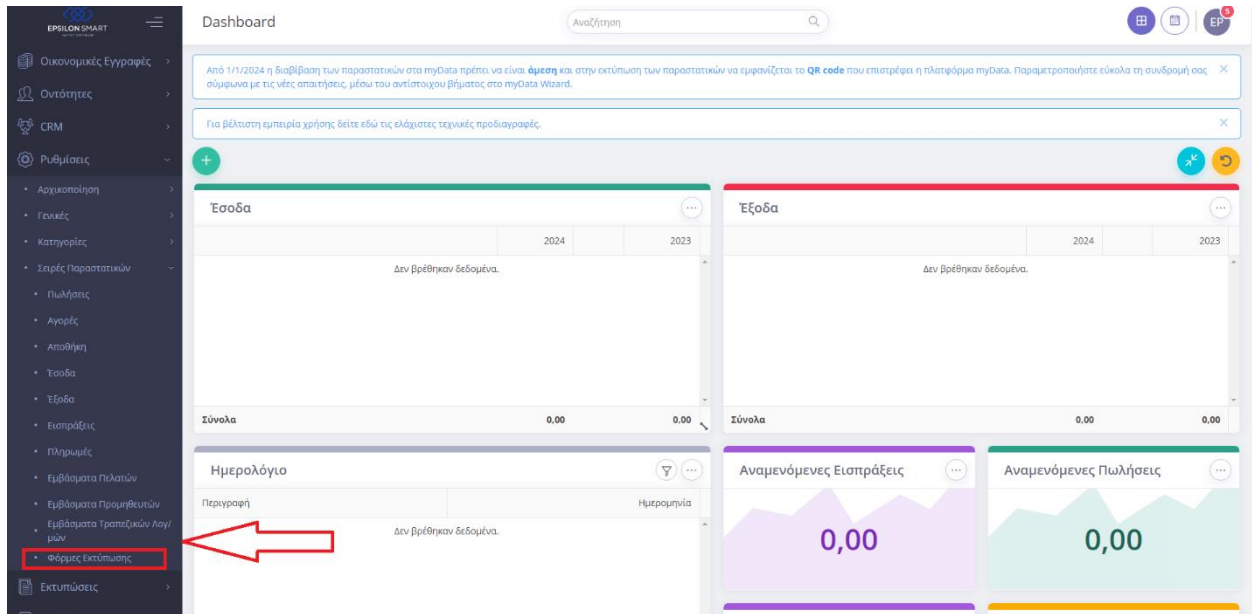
EPSILON SMART

Οικονομικές Εγγραφές
Οντότητες
CRM
Ρυθμίσεις
• Αρχικοποίηση
• Γενικές
• Κατηγορίες
• Σειρές Παραστατικών
• Πωλήσεις
• Αγορές
• Αποθήκη
• Έσοδα
• Έξοδα
• Εισπράξεις
• Πληρωμές
• Εμβάσματα Πελατών
• Εμβάσματα Προμηθευτών
• Εμβάσματα Τραπεζικών Λογ/μών
• Φόρμες Εκτύπωσης
Εκτυπώσεις

Dashboard

Αναζήτηση

EP 5

Από 1/1/2024 η διαβίβαση των παραστατικών στα myData πρέπει να είναι άμεση και στην εκτύπωση των παραστατικών να εμφανίζεται το QR code που επιστρέφει η πλατφόρμα myData. Παραμετροποιήστε εύκολα τη συνδρομή σας σύμφωνα με τις νέες απαιτήσεις, μέσω του αντίστοιχου βήματος στο myData Wizard.

Για βέλτιστη εμπειρία χρήσης δείτε εδώ τις ελάχιστες τεχνικές προδιαγραφές.

Έσοδα

| | 2024 | 2023 |
|---|---|---|
| Δεν βρέθηκαν δεδομένα. | | |
| Σύνολα | 0,00 | 0,00 |

Έξοδα

| | 2024 | 2023 |
|---|---|---|
| Δεν βρέθηκαν δεδομένα. | | |
| Σύνολα | 0,00 | 0,00 |

Ημερολόγιο

| Περιγραφή | Ημερομηνία |
|---|---|
| Δεν βρέθηκαν δεδομένα. | |

Αναμενόμενες Εισπράξεις
0,00

Αναμενόμενες Πωλήσεις
0,00